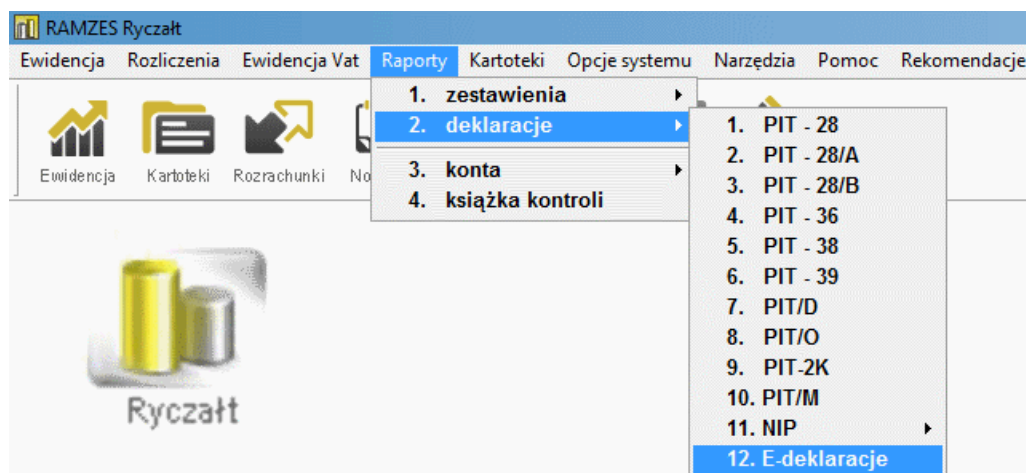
RAMZES Ryczałt

Ewidencja Rozliczenia Ewidencja Vat Raporty Kartoteki Opcje systemu Narzędzia Pomoc Rekomendacje

Ewidencja Kartoteki Rozrachunki No

1. zestawienia
2. deklaracje
3. konta
4. książka kontroli

1. PIT - 28
2. PIT - 28/A
3. PIT - 28/B
4. PIT - 36
5. PIT - 38
6. PIT - 39
7. PIT/D
8. PIT/O
9. PIT-2K
10. PIT/M
11. NIP
12. E-deklaracje

Ryczałt